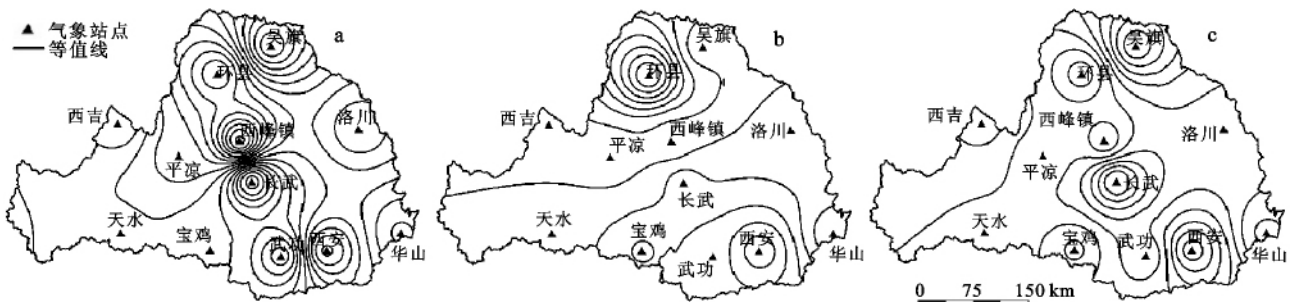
▲ 气象站点
— 等值线

a
吴旗
环县
西吉
西峰镇
洛川
平凉
长武
天水
宝鸡
武功
西安
华山

b
吴旗
环县
西吉
平凉
西峰镇
洛川
长武
天水
宝鸡
西安
武功
华山

c
吴旗
环县
西吉
西峰镇
洛川
平凉
长武
天水
宝鸡
武功
西安
华山

0 75 150 km